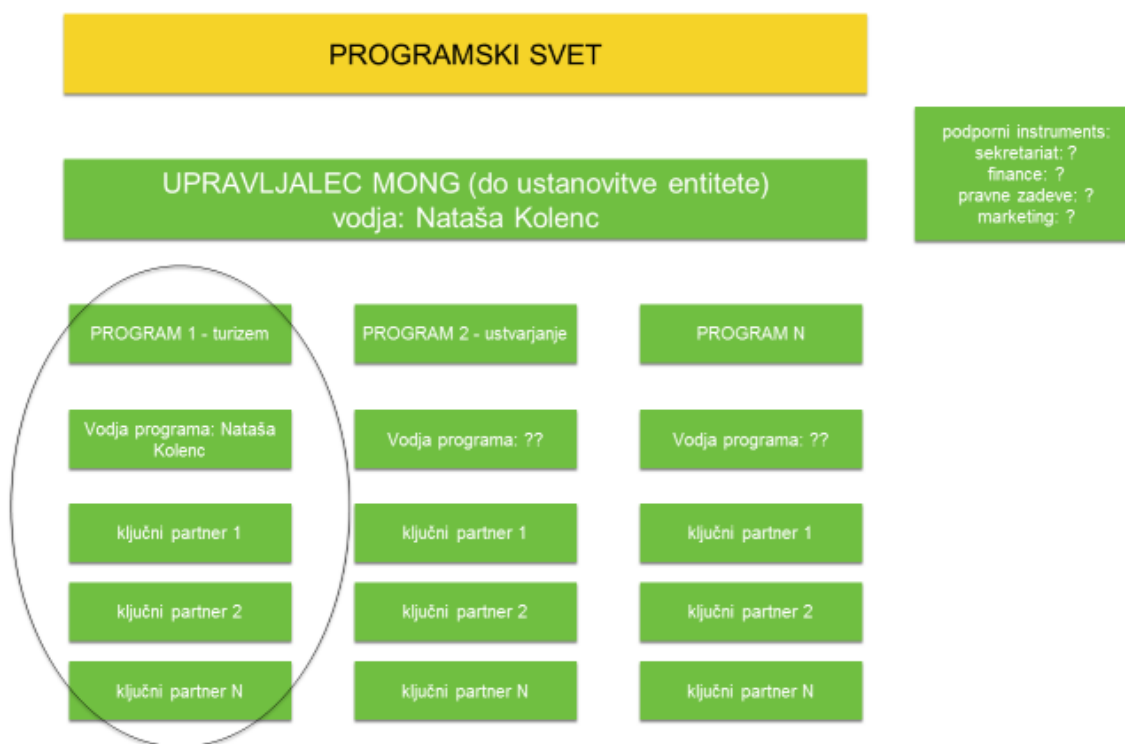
PROGRAMSKI SVET

podporni instruments:
sekretariat: ?
finance: ?
pravne zadeve: ?
marketing: ?

UPRAVLJALEC MONG (do ustanovitve entitete)
vodja: Nataša Kolenc

PROGRAM 1 - turizem

Vodja programa: Nataša Kolenc

ključni partner 1

ključni partner 2

ključni partner N

PROGRAM 2 - ustvarjanje

Vodja programa: ??

ključni partner 1

ključni partner 2

ključni partner N

PROGRAM N

Vodja programa: ??

ključni partner 1

ključni partner 2

ključni partner N